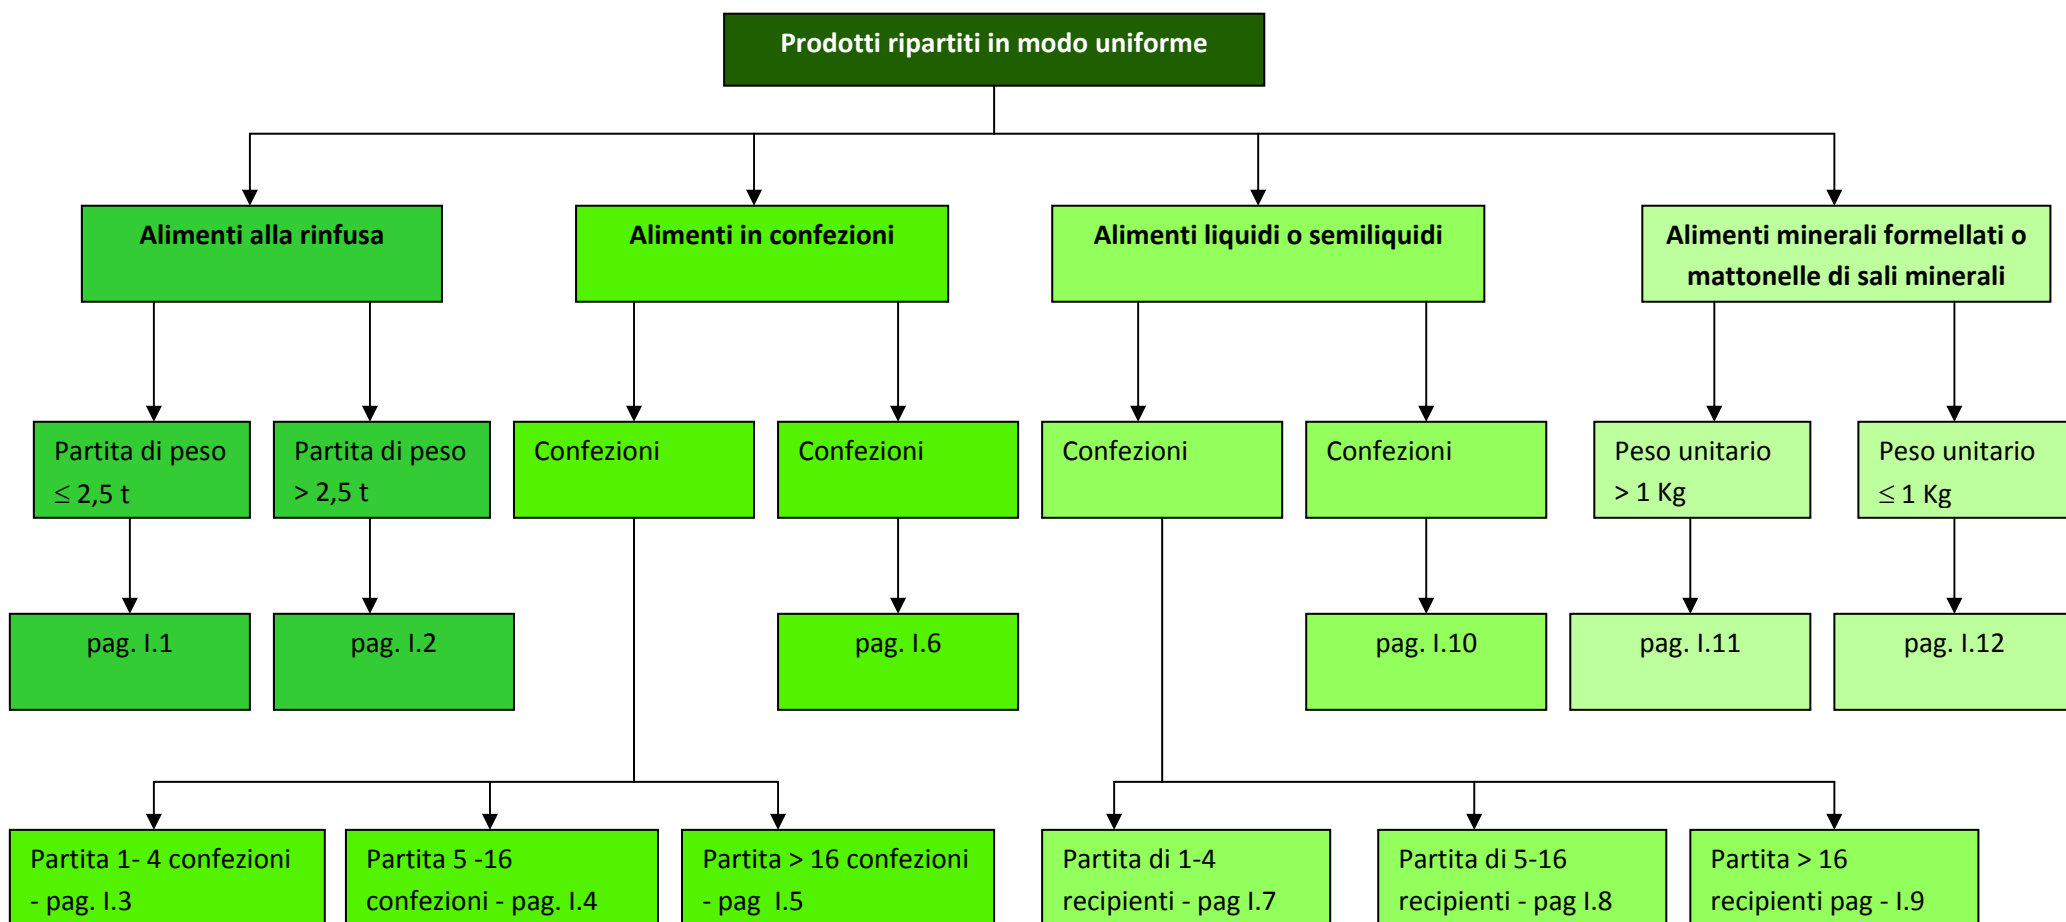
Prodotti ripartiti in modo uniforme

Alimenti alla rinfusa

Alimenti in confezioni

Alimenti liquidi o semiliquidi

Alimenti minerali formellati o mattonelle di sali minerali

Partita di peso $\leq$ 2,5 t

Partita di peso > 2,5 t

Confezioni

Confezioni

Confezioni

Confezioni

Peso unitario > 1 Kg

Peso unitario $\leq$ 1 Kg

pag. I.1

pag. I.2

pag. I.6

pag. I.10

pag. I.11

pag. I.12

Partita 1- 4 confezioni - pag. I.3

Partita 5 -16 confezioni - pag. I.4

Partita > 16 confezioni - pag I.5

Partita di 1-4 recipienti - pag I.7

Partita di 5-16 recipienti - pag I.8

Partita > 16 recipienti pag - I.9